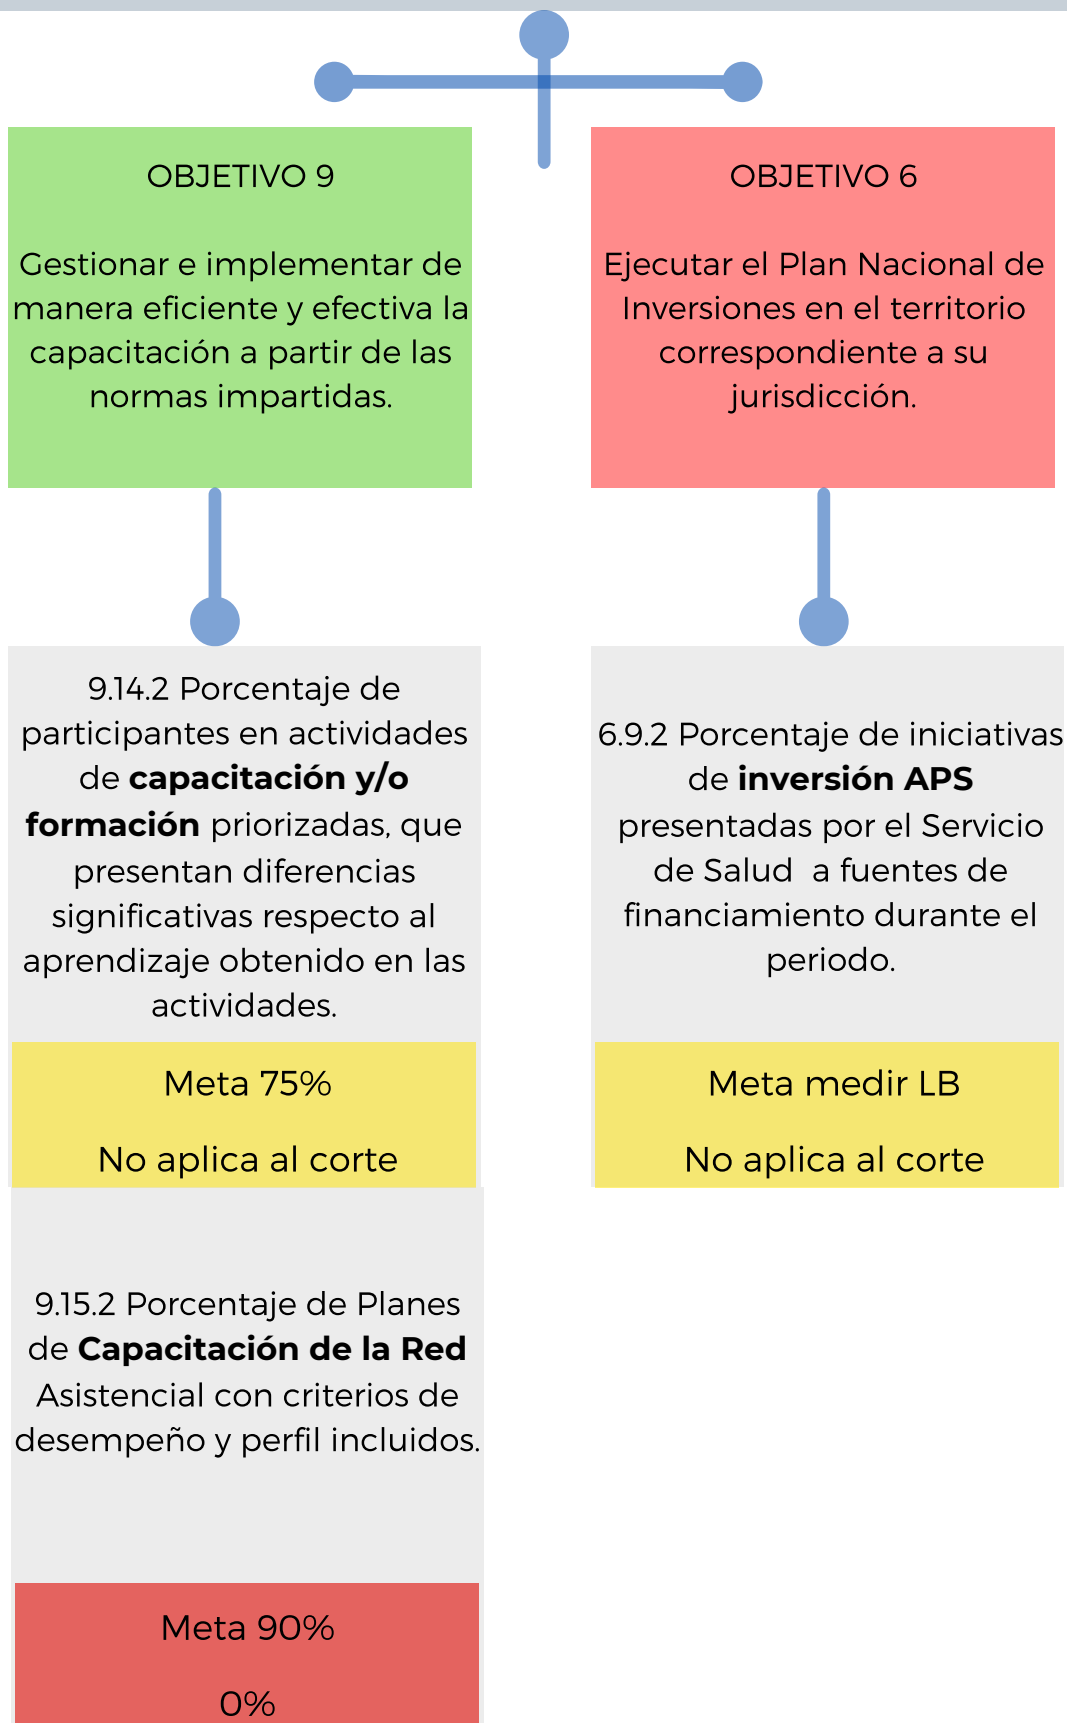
OBJETIVO 9

Gestionar e implementar de manera eficiente y efectiva la capacitación a partir de las normas impartidas.

OBJETIVO 6

Ejecutar el Plan Nacional de Inversiones en el territorio correspondiente a su jurisdicción.

9.14.2 Porcentaje de participantes en actividades de **capacitación y/o formación** priorizadas, que presentan diferencias significativas respecto al aprendizaje obtenido en las actividades.

Meta 75%

No aplica al corte

6.9.2 Porcentaje de iniciativas de **inversión APS** presentadas por el Servicio de Salud a fuentes de financiamiento durante el periodo.

Meta medir LB

No aplica al corte

9.15.2 Porcentaje de Planes de **Capacitación de la Red** Asistencial con criterios de desempeño y perfil incluidos.

Meta 90%

0%